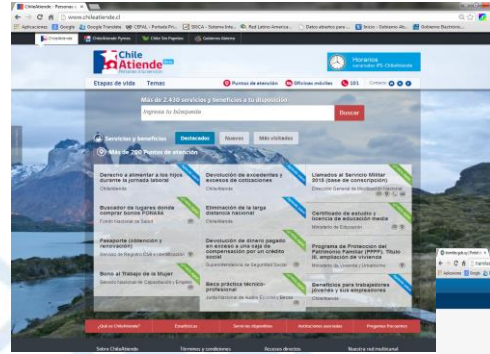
ChileAtiende - Personas
www.chileatiende.cl
Aplicaciones Google Google Translate CEPAL - Portada Pri... SIDCA - Sistema Info... Red Latino America... Datos abiertos para... Inicio - Gobierno Ab... Gobierno Electrónic...

ChileAtiende ChileAtiende Empresas Chile Sin Papeles Gobierno Abierto

Chile Atiende beta
Personas | Empresas

Horarios
Sucursales IPS ChileAtiende

Etapas de vida Temas Puntos de atención Oficinas móviles 101 Contacto

Más de 2.430 servicios y beneficios a tu disposición
Ingresa tu búsqueda Buscar

Servicios y beneficios Destacados Nuevos Más visitados
Más de 200 Puntos de atención

Derecho a alimentar a los hijos durante la jornada laboral
ChileAtiende

Devolución de excedentes y excesos de cotizaciones
ChileAtiende

Llamados al Servicio Militar 2015 (base de conscripción)
Dirección General de Movilización Nacional

Buscador de lugares donde comprar bonos FONASA
Fondo Nacional de Salud

Eliminación de la larga distancia nacional
ChileAtiende

Certificado de estudio y licencia de educación media
Ministerio de Educación

Pasaporte (obtención y renovación)
Servicio de Registro Civil e Identificación

Devolución de dinero pagado en exceso a una caja de compensación por un crédito social
Superintendencia de Seguridad Social

Programa de Protección del Patrimonio Familiar (PPPF). Título III, ampliación de vivienda
Ministerio de Vivienda y Urbanismo

Bono al Trabajo de la Mujer
Servicio Nacional de Capacitación y Empleo

Beca práctica técnico-profesional
Junta Nacional de Auxilio Escolar y Becas

Beneficios para trabajadores jóvenes y sus empleadores
ChileAtiende

¿Qué es ChileAtiende? Beneficios Servicios disponibles Instituciones asociadas Preguntas frecuentes

Sobre ChileAtiende Términos y condiciones Accesos directos Nuestra red multicanal